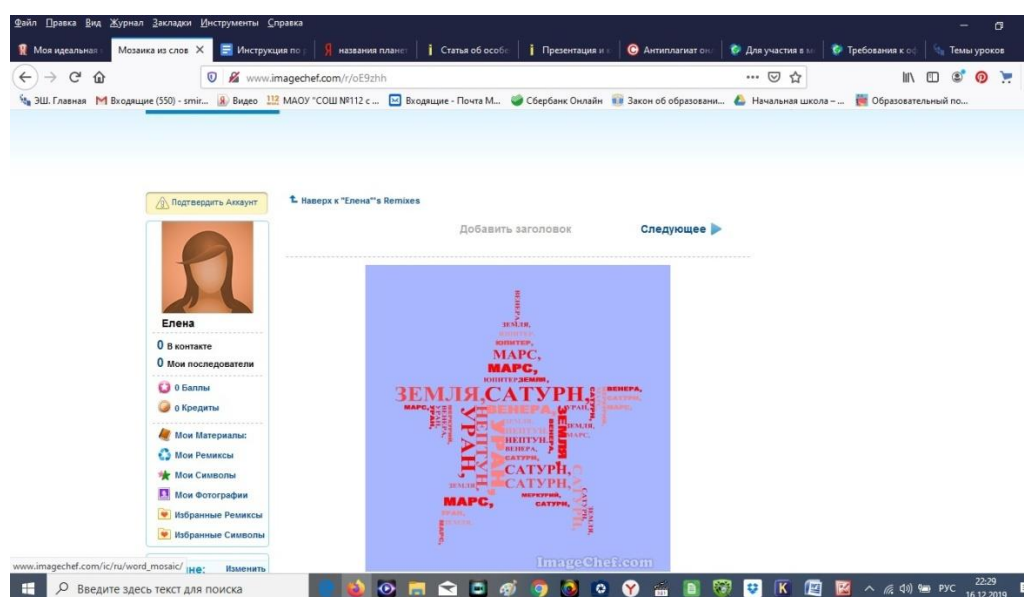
Файл Правка Вид Журнал Закладки Инструменты Справка

Моя идеальная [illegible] | Мозаика из слов | Инструкция по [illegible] | названия планет | Статья об особе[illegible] | Презентация и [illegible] | Антиплагиат он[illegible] | Для участия в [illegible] | Требования к о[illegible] | Темы уроков

www.imagechef.com/r/oE9zhh

ЭШ. Главная | Входящие (550) - smir... | Видео | МАОУ "СОШ №112 с ... | Входящие - Почта М... | Сбербанк Онлайн | Закон об образовани... | Начальная школа – ... | Образовательный по...

Подтвердить Аккаунт

Наверх к "Елена"'s Remixes

Добавить заголовок

Следующее

Елена

0 В контакте
0 Мои последователи

0 Баллы
0 Кредиты

Мои Материалы:
Мои Ремиксы
Мои Символы
Мои Фотографии
Избранные Ремиксы
Избранные Символы

ЗЕМЛЯ, ЮПИТЕР, МАРС, МАРС, ЮПИТЕР ЗЕМЛЯ, ЗЕМЛЯ, САТУРН, ВЕНЕРА, МАРС, УРАН, НЕПТУН, ВЕНЕРА, УРАН, ЗЕМЛЯ, НЕПТУН, ВЕНЕРА, САТУРН, САТУРН, САТУРН, МАРС, МЕРКУРИЙ, САТУРН, УРАН, ЗЕМЛЯ, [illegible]

ImageChef.com

www.imagechef.com/ic/ru/word_mosaic/

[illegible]не: Изменить

Введите здесь текст для поиска

РУС 22:29 16.12.2019